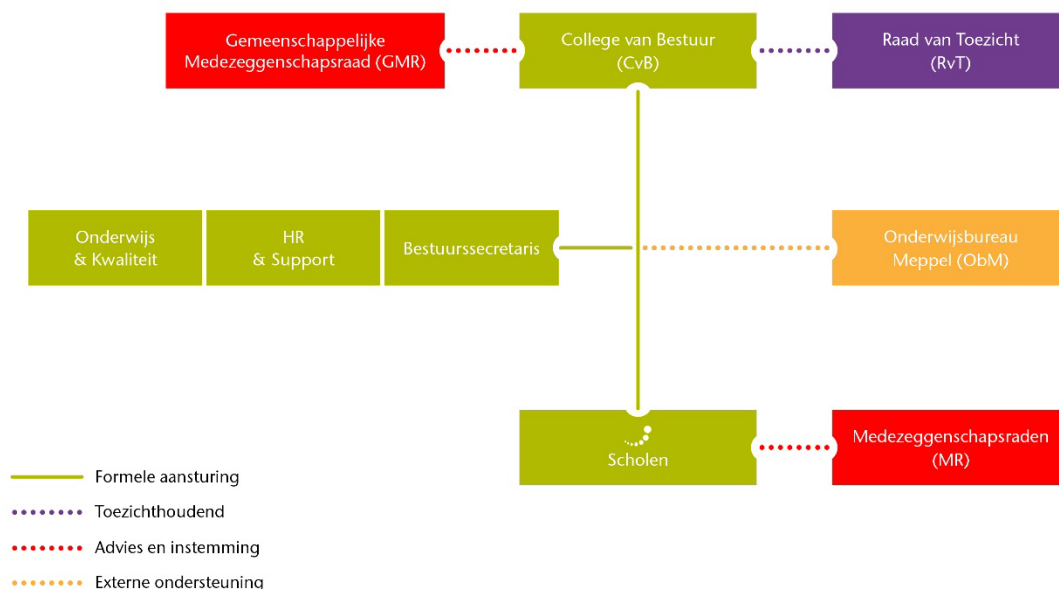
Gemeenschappelijke Medezeggenschapsraad (GMR)

College van Bestuur (CvB)

Raad van Toezicht (RvT)

Onderwijs & Kwaliteit

HR & Support

Bestuurssecretaris

Onderwijsbureau Meppel (ObM)

Scholen

Medezeggenschapsraden (MR)

Formele aansturing

Toezichthoudend

Advies en instemming

Externe ondersteuning